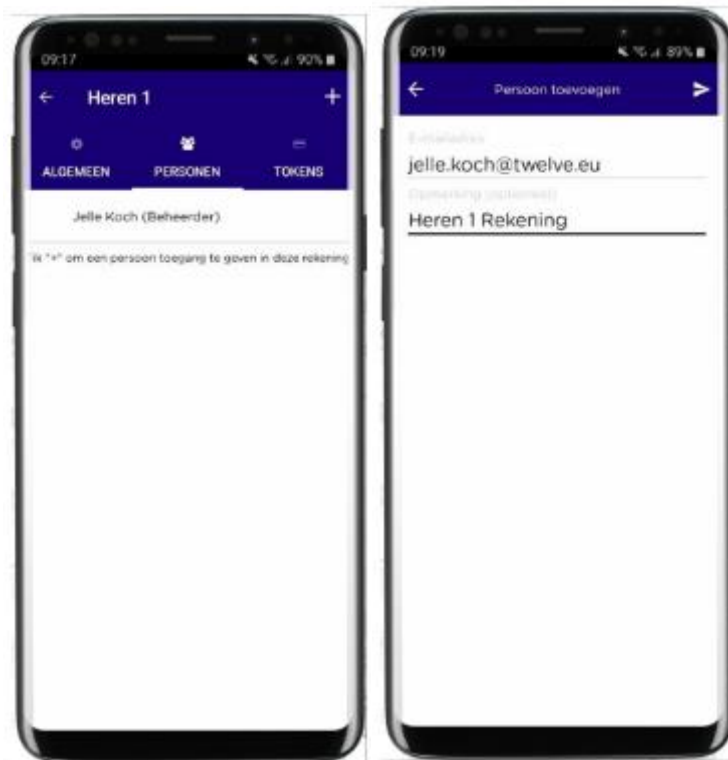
09:17

90%

Heren 1

+

ALGEMEEN

PERSONEN

TOKENS

Jelle Koch (Beheerder)

lik "+" om een persoon toegang te geven in deze rekening

09:19

89%

Persoon toevoegen

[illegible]

jelle.koch@twelve.eu

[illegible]

Heren 1 Rekening